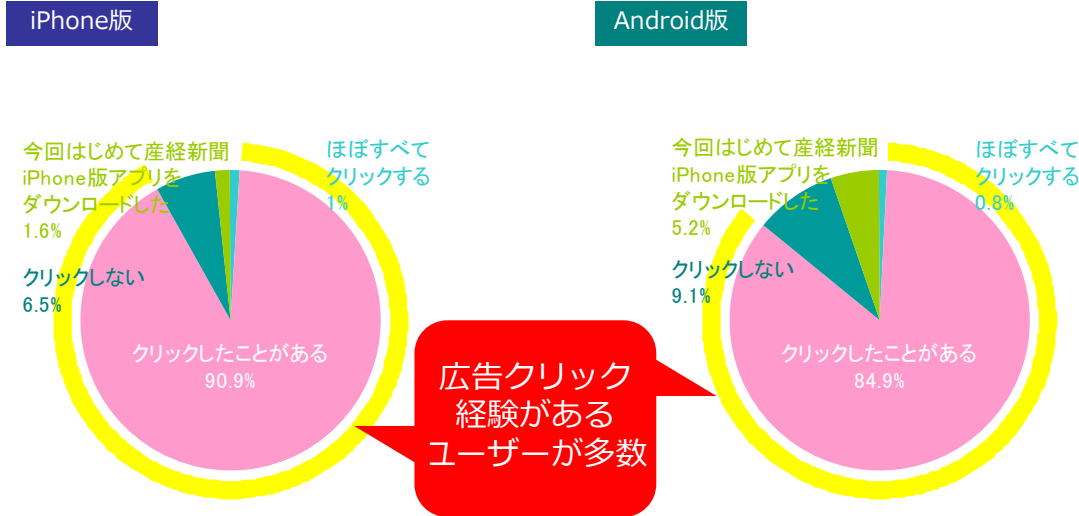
iPhone版

Android版

今回はじめて産経新聞iPhone版アプリをダウンロードした
1.6%

ほぼすべてクリックする
1%

クリックしない
6.5%

クリックしたことがある
90.9%

今回はじめて産経新聞iPhone版アプリをダウンロードした
5.2%

ほぼすべてクリックする
0.8%

クリックしない
9.1%

クリックしたことがある
84.9%

広告クリック経験があるユーザーが多数